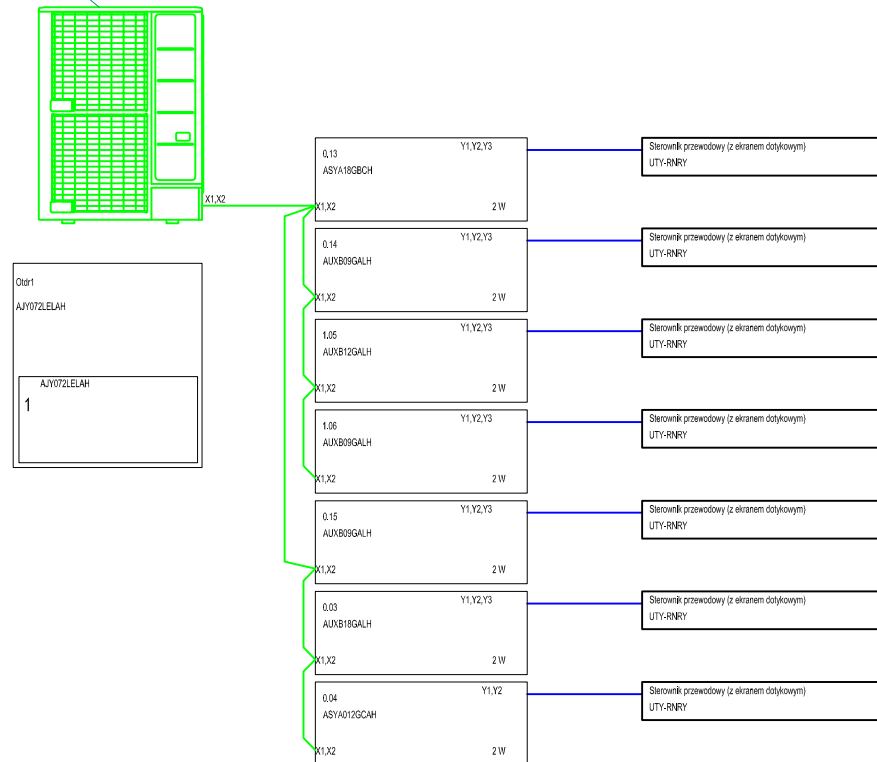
X1,X2

Otdr1
AJY072LELAH

AJY072LELAH
1

0,13
ASYA18GBCH
Y1,Y2,Y3
X1,X2
2 W

Sterownik przewodowy (z ekranem dotykowym)
UTY-RNRY

0.14
AUXB09GALH
Y1,Y2,Y3
X1,X2
2 W

Sterownik przewodowy (z ekranem dotykowym)
UTY-RNRY

1.05
AUXB12GALH
Y1,Y2,Y3
X1,X2
2 W

Sterownik przewodowy (z ekranem dotykowym)
UTY-RNRY

1.06
AUXB09GALH
Y1,Y2,Y3
X1,X2
2 W

Sterownik przewodowy (z ekranem dotykowym)
UTY-RNRY

0.15
AUXB09GALH
Y1,Y2,Y3
X1,X2
2 W

Sterownik przewodowy (z ekranem dotykowym)
UTY-RNRY

0.03
AUXB18GALH
Y1,Y2,Y3
X1,X2
2 W

Sterownik przewodowy (z ekranem dotykowym)
UTY-RNRY

0.04
ASYA012GCAH
Y1,Y2
X1,X2
2 W

Sterownik przewodowy (z ekranem dotykowym)
UTY-RNRY